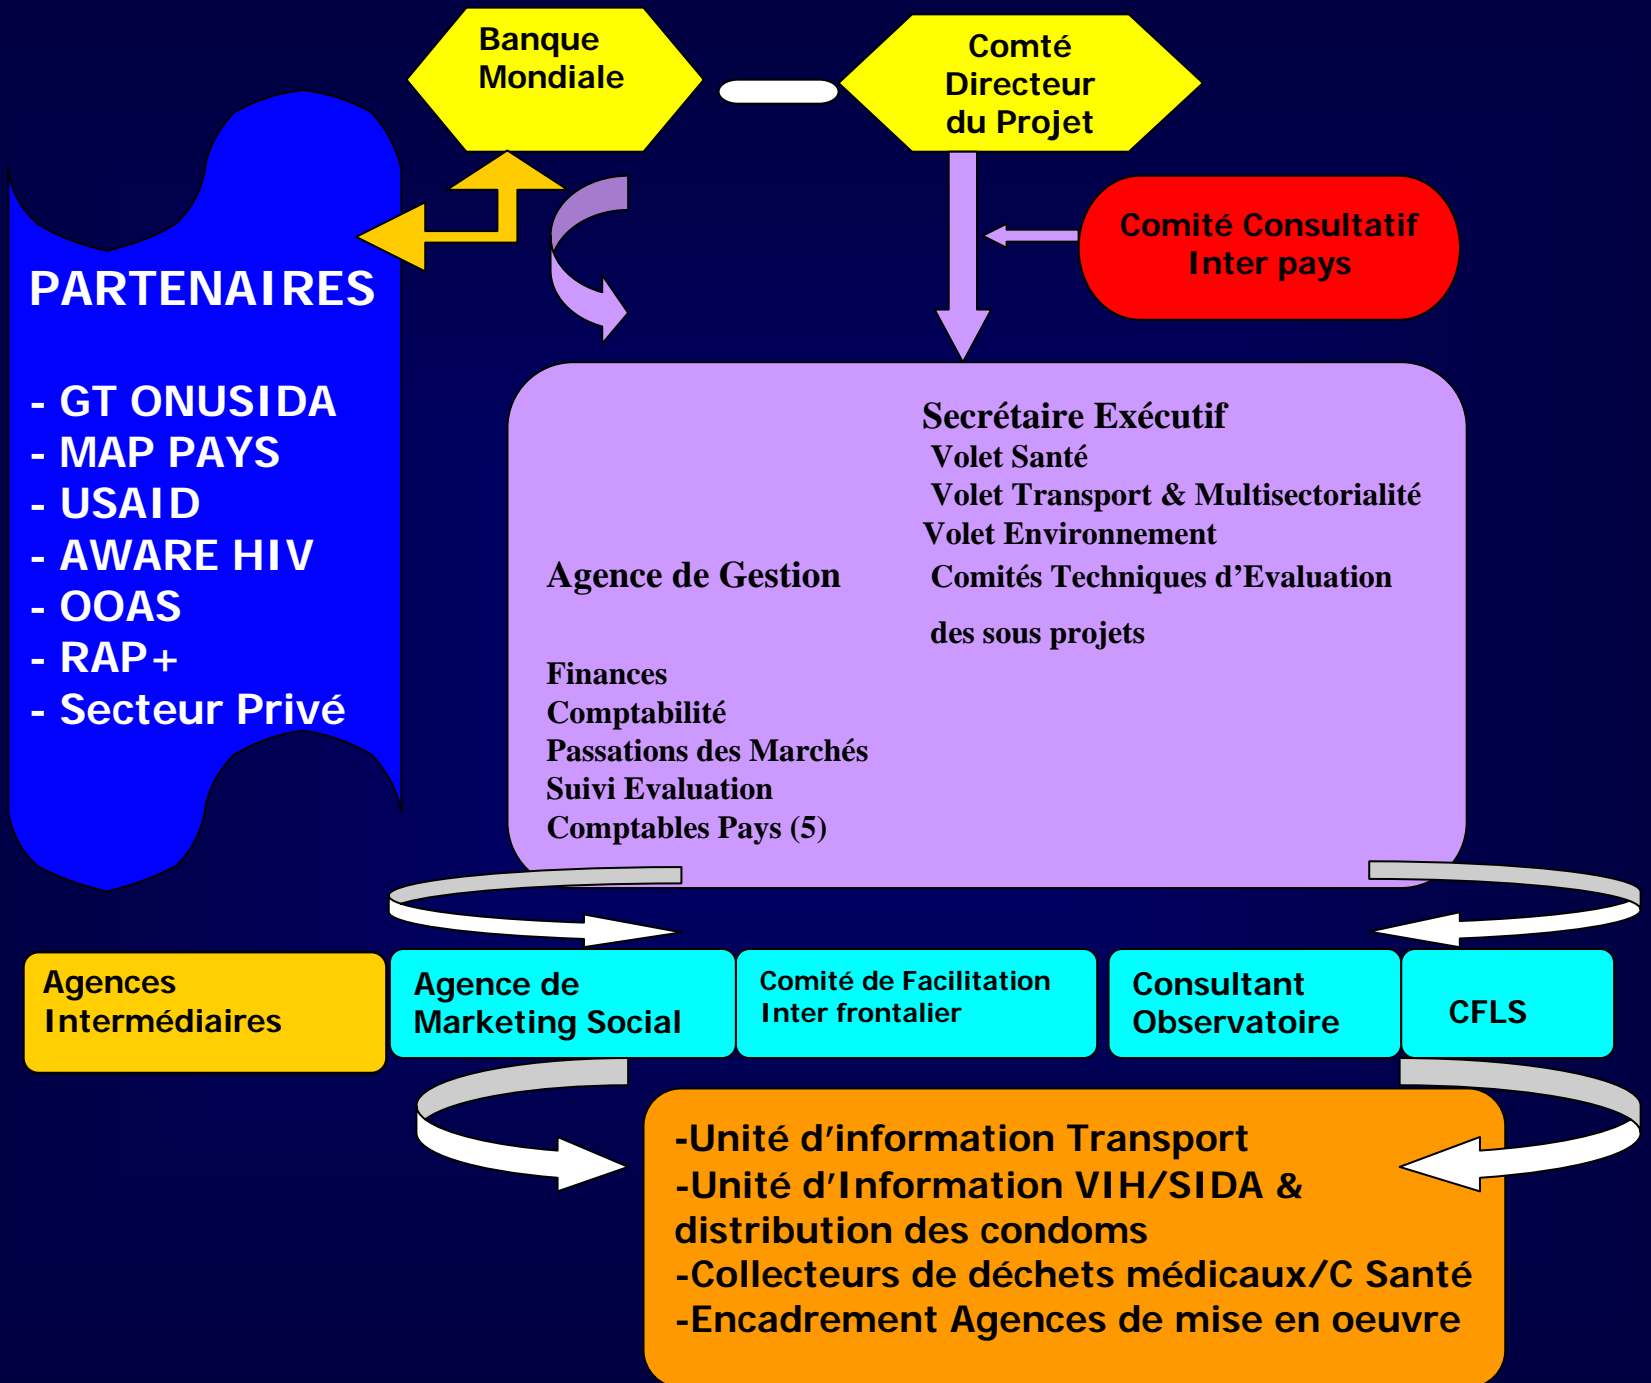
Banque Mondiale

Comté Directeur du Projet

Comité Consultatif Inter pays

PARTENAIRES

- GT ONUSIDA
- MAP PAYS
- USAID
- AWARE HIV
- OOAS
- RAP+
- Secteur Privé

Secrétaire Exécutif
Volet Santé
Volet Transport & Multisectorialité
Volet Environnement
Comités Techniques d'Evaluation

des sous projets

Agence de Gestion

Finances
Comptabilité
Passations des Marchés
Suivi Evaluation
Comptables Pays (5)

Agences Intermédiaires

Agence de Marketing Social

Comité de Facilitation Inter frontalier

Consultant Observatoire

CFLS

-Unité d'information Transport
-Unité d'Information VIH/SIDA & distribution des condoms
-Collecteurs de déchets médicaux/C Santé
-Encadrement Agences de mise en oeuvre